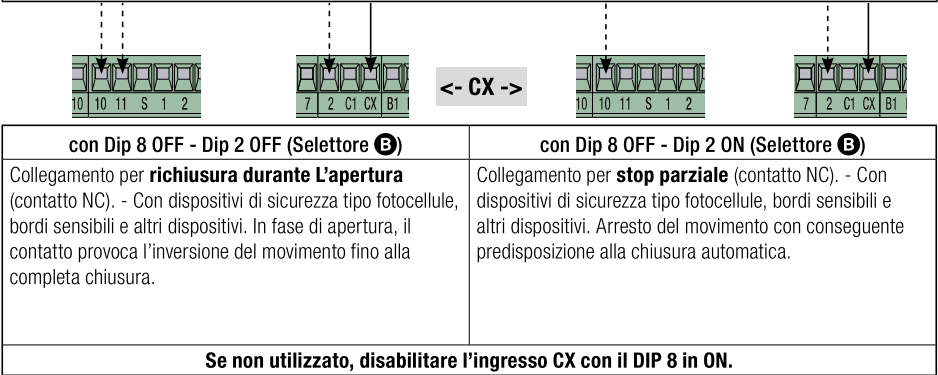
10 10 11 S 1 2

7 2 C1 CX B1

<- CX ->

10 10 11 S 1 2

7 2 C1 CX B1

| con Dip 8 OFF - Dip 2 OFF (Selettore B) | con Dip 8 OFF - Dip 2 ON (Selettore B) |
|---|---|
| Collegamento per **richiusura durante L'apertura** (contatto NC). - Con dispositivi di sicurezza tipo fotocellule, bordi sensibili e altri dispositivi. In fase di apertura, il contatto provoca l'inversione del movimento fino alla completa chiusura. | Collegamento per **stop parziale** (contatto NC). - Con dispositivi di sicurezza tipo fotocellule, bordi sensibili e altri dispositivi. Arresto del movimento con conseguente predisposizione alla chiusura automatica. |

**Se non utilizzato, disabilitare l'ingresso CX con il DIP 8 in ON.**